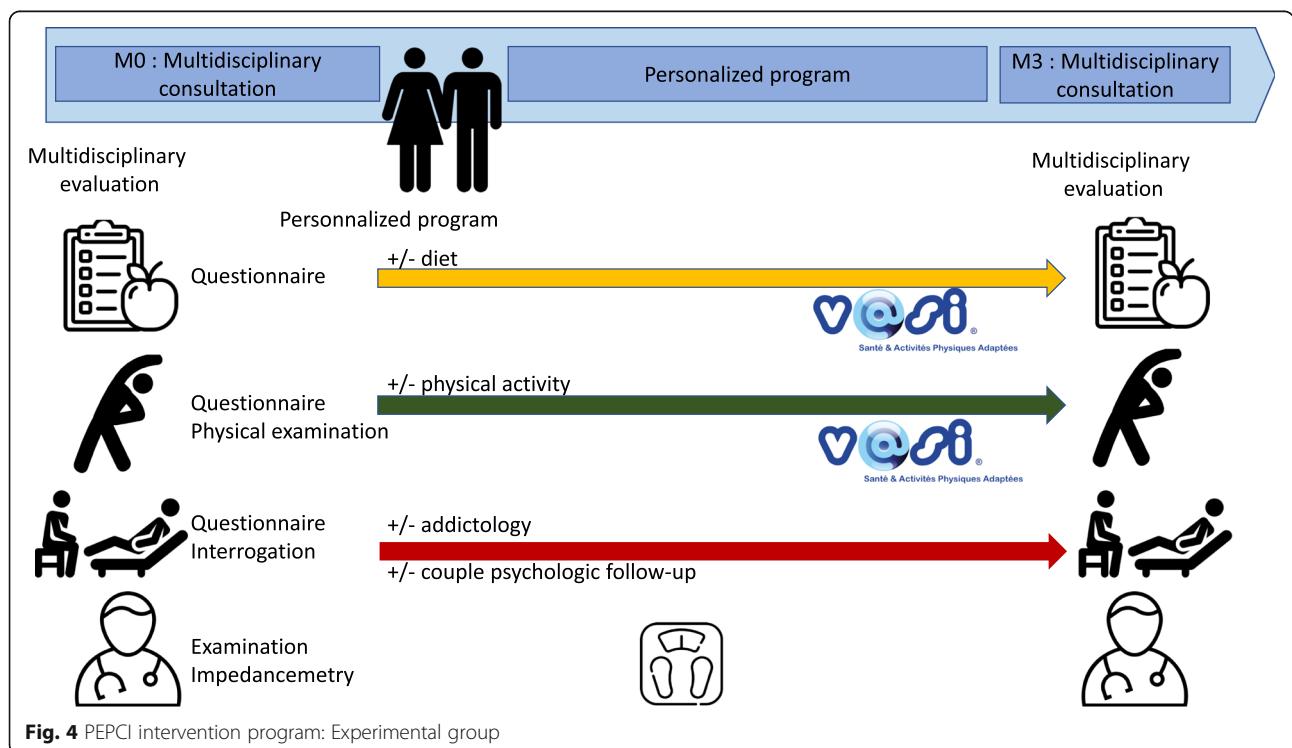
M0 : Multidisciplinary consultation

Personalized program

M3 : Multidisciplinary consultation

Multidisciplinary evaluation

Personnalized program

Multidisciplinary evaluation

Questionnaire

+/- diet

v@si®
Santé & Activités Physiques Adaptées

Questionnaire
Physical examination

+/- physical activity

v@si®
Santé & Activités Physiques Adaptées

Questionnaire
Interrogation

+/- addictology

+/- couple psychologic follow-up

Examination
Impedancemetry

**Fig. 4** PEPCI intervention program: Experimental group